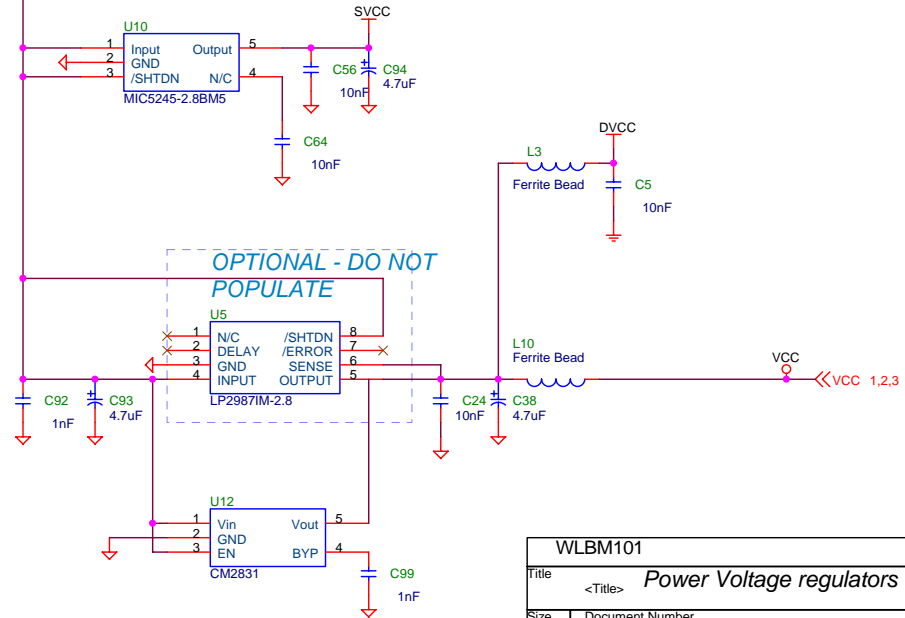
U10
1 Input
2 GND
3 /SHTDN
Output 5
N/C 4
MIC5245-2.8BM5

SVCC
C56
10nF
C94
4.7uF

C64
10nF

DVCC
L3
Ferrite Bead
C5
10nF

OPTIONAL - DO NOT POPULATE
U5
1 N/C
2 DELAY
3 GND
4 INPUT
/SHTDN 8
/ERROR 7
SENSE 6
OUTPUT 5
LP2987IM-2.8

L10
Ferrite Bead
VCC
VCC 1,2,3

C92
1nF
C93
4.7uF
C24
10nF
C38
4.7uF

U12
1 Vin
2 GND
3 EN
Vout 5
BYP 4
CM2831

C99
1nF

WLBM101
Title
<Title> Power Voltage regulators
Size Document Number